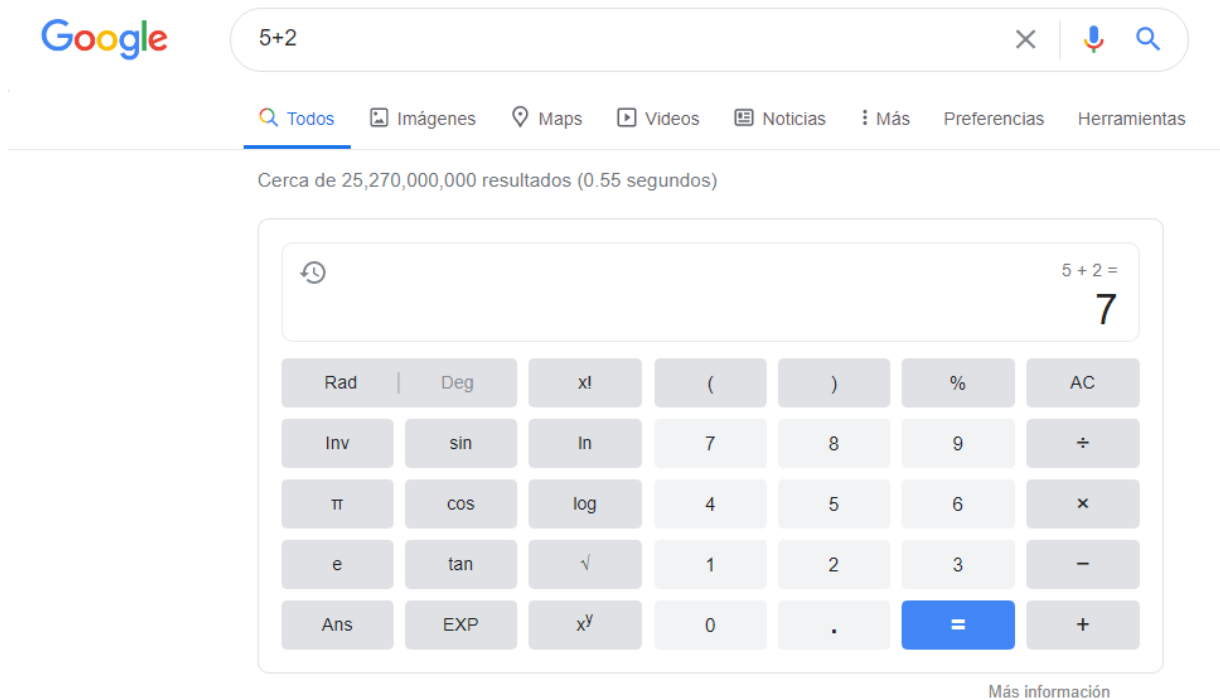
Google

5+2

Todos Imágenes Maps Videos Noticias Más Preferencias Herramientas

Cerca de 25,270,000,000 resultados (0.55 segundos)

5 + 2 =
7

Rad | Deg x! ( ) % AC
Inv sin ln 7 8 9 ÷
π cos log 4 5 6 ×
e tan √ 1 2 3 −
Ans EXP $x^y$ 0 . = +

Más información